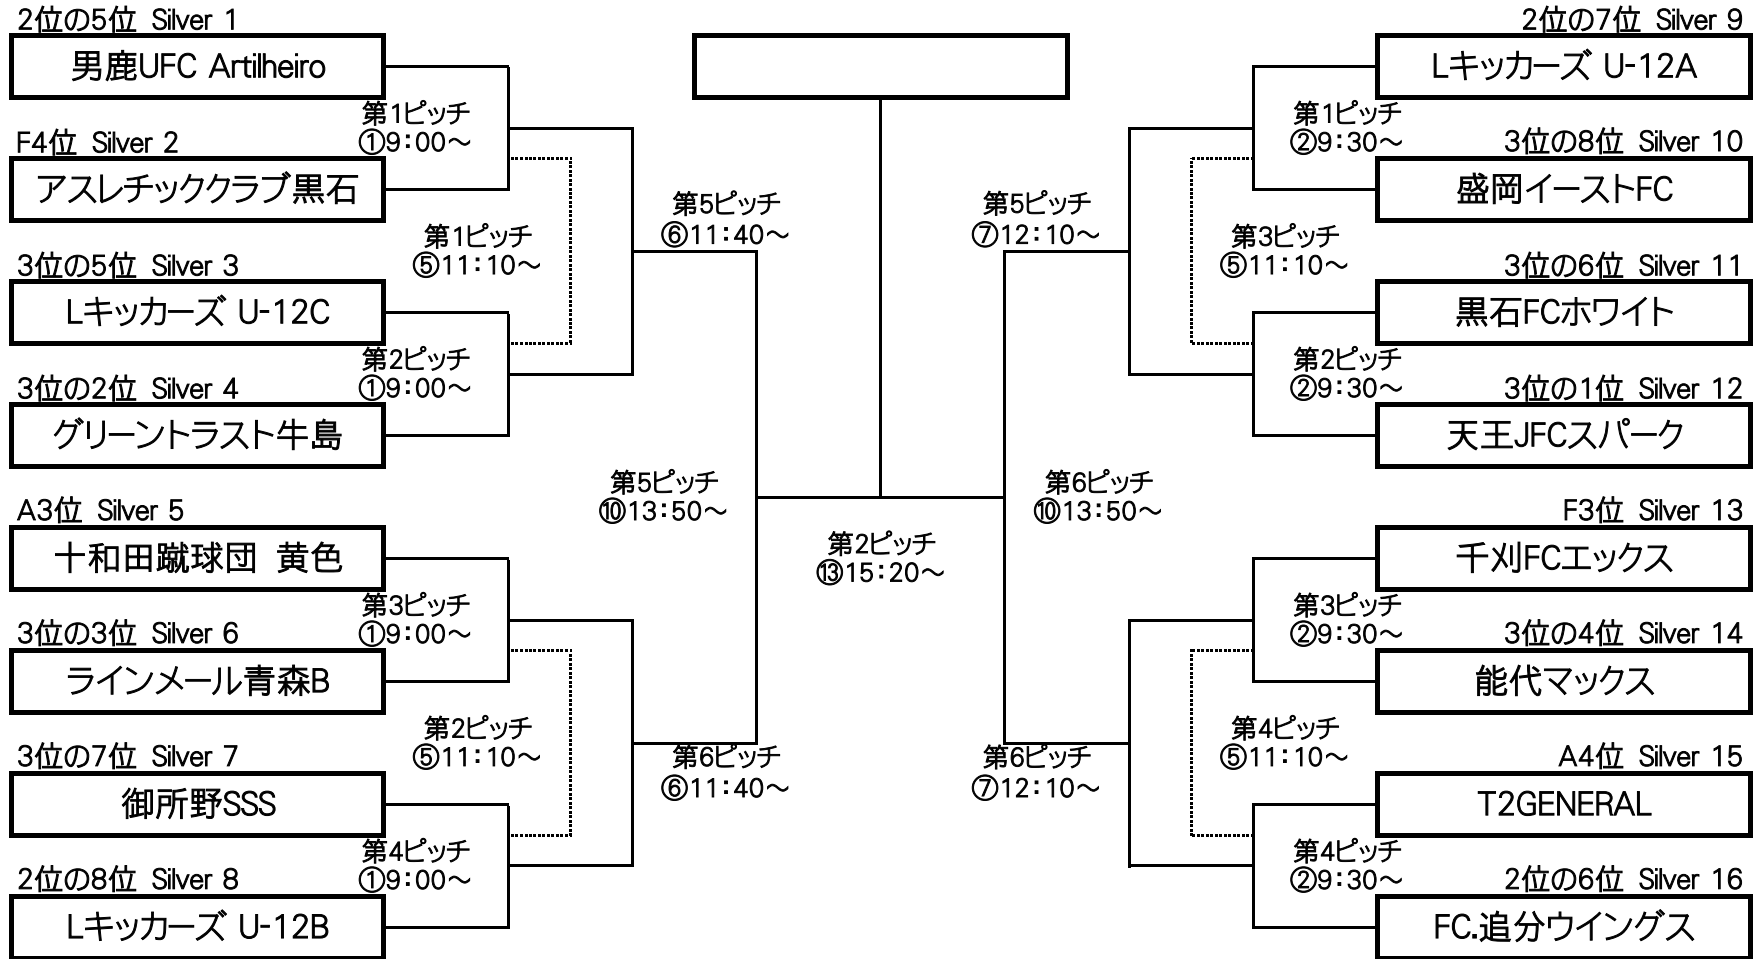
2位の5位 Silver 1
男鹿UFC Artilheiro
第1ピッチ
①9:00～
F4位 Silver 2
アスレチッククラブ黒石
第1ピッチ
⑤11:10～
3位の5位 Silver 3
Lキッカーズ U-12C
第2ピッチ
①9:00～
3位の2位 Silver 4
グリーントラスト牛島
A3位 Silver 5
十和田蹴球団 黄色
第3ピッチ
①9:00～
3位の3位 Silver 6
ラインメール青森B
第2ピッチ
⑤11:10～
3位の7位 Silver 7
御所野SSS
第4ピッチ
①9:00～
2位の8位 Silver 8
Lキッカーズ U-12B

第5ピッチ
⑥11:40～
第5ピッチ
⑩13:50～
第6ピッチ
⑥11:40～

第2ピッチ
⑬15:20～

第5ピッチ
⑦12:10～
第6ピッチ
⑩13:50～
第6ピッチ
⑦12:10～

2位の7位 Silver 9
Lキッカーズ U-12A
第1ピッチ
②9:30～
3位の8位 Silver 10
盛岡イーストFC
第3ピッチ
⑤11:10～
3位の6位 Silver 11
黒石FCホワイト
第2ピッチ
②9:30～
3位の1位 Silver 12
天王JFCスパーク
F3位 Silver 13
千刈FCエックス
第3ピッチ
②9:30～
3位の4位 Silver 14
能代マックス
第4ピッチ
⑤11:10～
A4位 Silver 15
T2GENERAL
第4ピッチ
②9:30～
2位の6位 Silver 16
FC.追分ウイングス